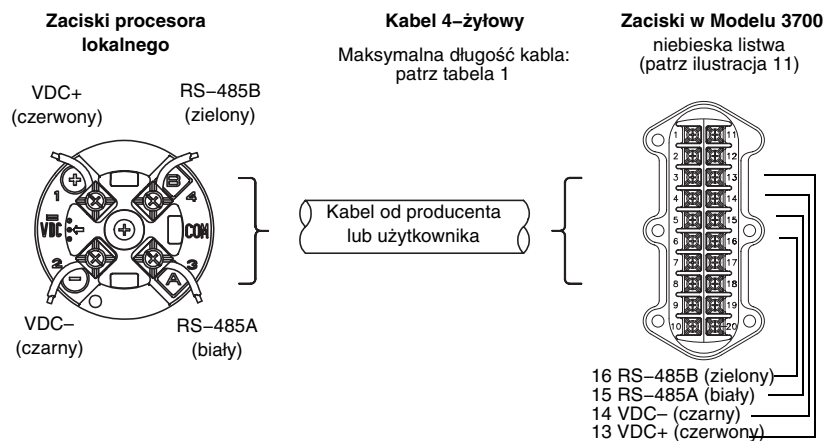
Zaciski procesora lokalnego

Kabel 4–żyłowy

Maksymalna długość kabla: patrz tabela 1

Zaciski w Modelu 3700

niebieska listwa (patrz ilustracja 11)

VDC+ (czerwony)

RS–485B (zielony)

1

4

VDC

COM

2

3

A

B

VDC– (czarny)

RS–485A (biały)

Kabel od producenta lub użytkownika

1 11
2 12
3 13
4 14
5 15
6 16
7 17
8 18
9 19
10 20

16 RS–485B (zielony)
15 RS–485A (biały)
14 VDC– (czarny)
13 VDC+ (czerwony)